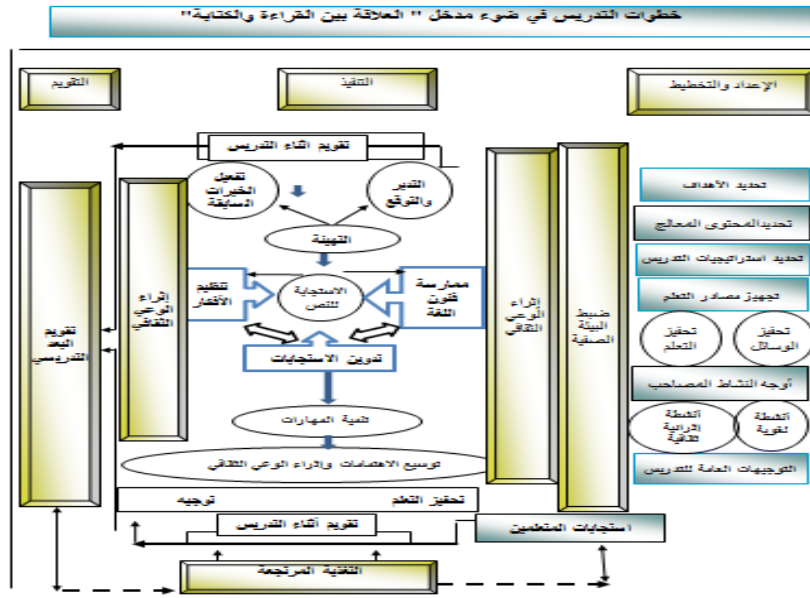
خطوات التدريس في ضوء مدخل " العلاقة بين القراءة والكتابة"

الإعداد والتخطيط

التنفيذ

التقويم

تحديد الأهداف

تحديدالمحتوى المعالج

تحديد استراتيجيات التدريس

تجهيز مصادر التعلم

تحفيز الوسائل

تحفيز التعلم

أوجه النشاط المصاحب

أنشطة لغوية

أنشطة الإثرائية الثقافية

التوجيهات العامة للتدريس

ضبط البيئة الصفية

إثراء الوعي الثقافي

تقويم أثناء التدريس

التدبر والتوقع

تفعيل الخبرات السابقة

التهيئة

ممارسة فنون اللغة

الاستجابة للنص

تنظيم الأفكار

تدوين الاستجابات

تنمية المهارات

توسيع الاهتمامات وإثراء الوعي الثقافي

تحفيز التعلم

توجيه

تقويم أثناء التدريس

استجابات المتعلمين

إثراء الوعي الثقافي

تقويم البعد التدريسي

التغذية المرتجعة